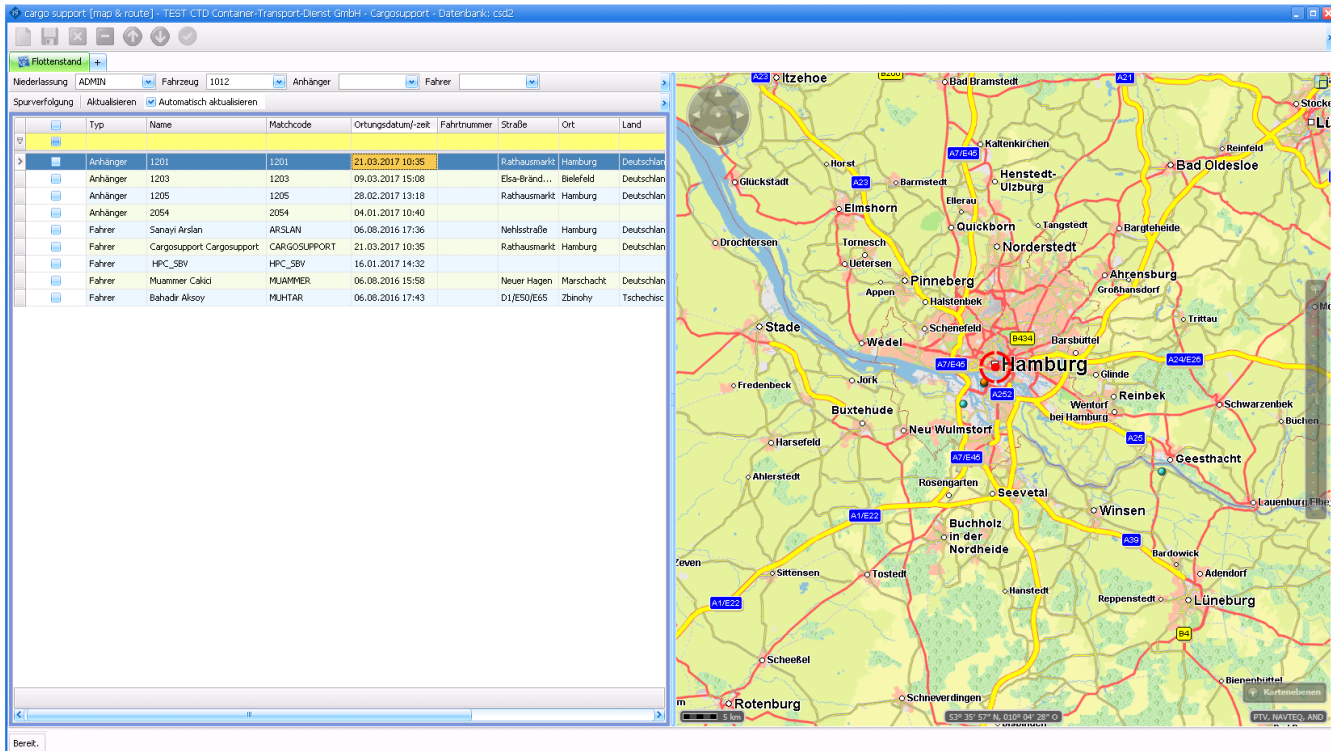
cargo support [map & route] - TEST CTD Container-Transport-Dienst GmbH - Cargosupport - Datenbank: csd2

Flottenstand +

Niederlassung ADMIN Fahrzeug 1012 Anhänger Fahrer

Spurverfolgung Aktualisieren Automatisch aktualisieren

| | Typ | Name | Matchcode | Ortungsdatum/-zeit | Fahrtnummer | Straße | Ort | Land |
|---|---|---|---|---|---|---|---|---|
| | Anhänger | 1201 | 1201 | 21.03.2017 10:35 | | Rathausmarkt | Hamburg | Deutschlan |
| | Anhänger | 1203 | 1203 | 09.03.2017 15:08 | | Elsa-Bränd... | Bielefeld | Deutschlan |
| | Anhänger | 1205 | 1205 | 28.02.2017 13:18 | | Rathausmarkt | Hamburg | Deutschlan |
| | Anhänger | 2054 | 2054 | 04.01.2017 10:40 | | | | |
| | Fahrer | Sanayi Arslan | ARSLAN | 06.08.2016 17:36 | | Nehlsstraße | Hamburg | Deutschlan |
| | Fahrer | Cargosupport Cargosupport | CARGOSUPPORT | 21.03.2017 10:35 | | Rathausmarkt | Hamburg | Deutschlan |
| | Fahrer | HPC_SBV | HPC_SBV | 16.01.2017 14:32 | | | | |
| | Fahrer | Muammer Cakici | MUAMMER | 06.08.2016 15:58 | | Neuer Hagen | Marschacht | Deutschlan |
| | Fahrer | Bahadir Aksoy | MUHTAR | 06.08.2016 17:43 | | D1/E50/E65 | Zbinohy | Tschechisc |

A23 Itzehoe Bad Bramstedt A21 Stocke Lü Kaltenkirchen A7/E45 Reinfeld Horst Henstedt-Ulzburg Bad Oldesloe Glückstadt A23 Barmstedt Ellerau Elmshorn Quickborn Tangstedt Bargteheide Drochtersen Tornesch Norderstedt Uetersen Ahrensburg Pinneberg Großhansdorf Appen Halstenbek Stade Trittau Schenefeld B434 Wedel Barsbüttel A7/E45 Hamburg A24/E26 Glinde Fredenbeck Jork A252 Reinbek Wentorf bei Hamburg Schwarzenbek Buxtehude Neu Wulmstorf Büchen Harsefeld A25 Geesthacht A7/E45 Ahlerstedt Rosengarten Seevetal Lauenburg Elbe Winsen A1/E22 Buchholz in der Nordheide A39 Bardowick Zeven Sittensen Tostedt Adendorf A1/E22 Hanstedt Reppenstedt Lüneburg B4 Scheeßel Bienenbüttel Kartenebenen Schneverdingen Rotenburg 5 km 53° 35' 57" N, 010° 04' 28" O PTV, NAVTEQ, AND

Bereit.